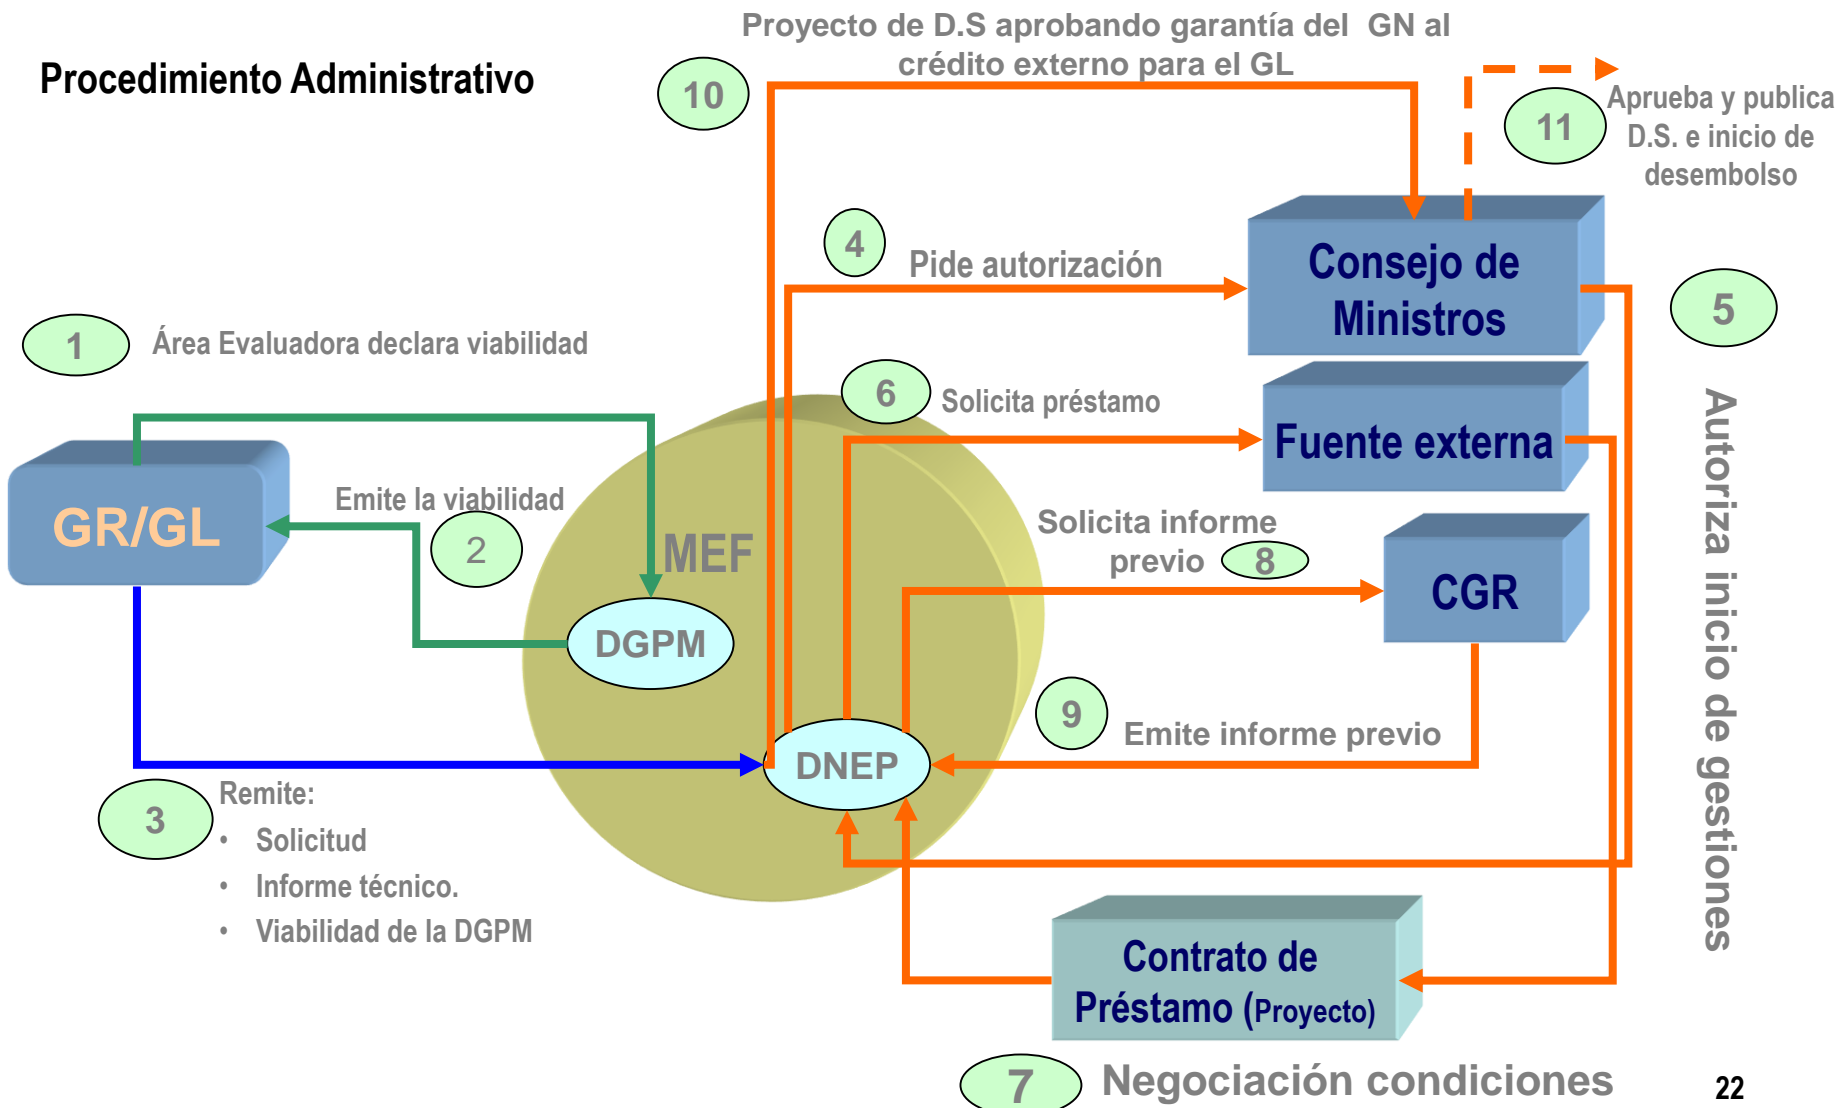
Procedimiento Administrativo

10

Proyecto de D.S aprobando garantía del GN al crédito externo para el GL

11

Aprueba y publica D.S. e inicio de desembolso

4

Pide autorización

Consejo de Ministros

5

1

Área Evaluadora declara viabilidad

6

Solicita préstamo

Fuente externa

Autoriza inicio de gestiones

GR/GL

Emite la viabilidad

2

MEF

Solicita informe previo

8

CGR

DGPM

9

Emite informe previo

DNEP

3

Remite:
- Solicitud
- Informe técnico.
- Viabilidad de la DGPM

Contrato de Préstamo (Proyecto)

7

Negociación condiciones

22